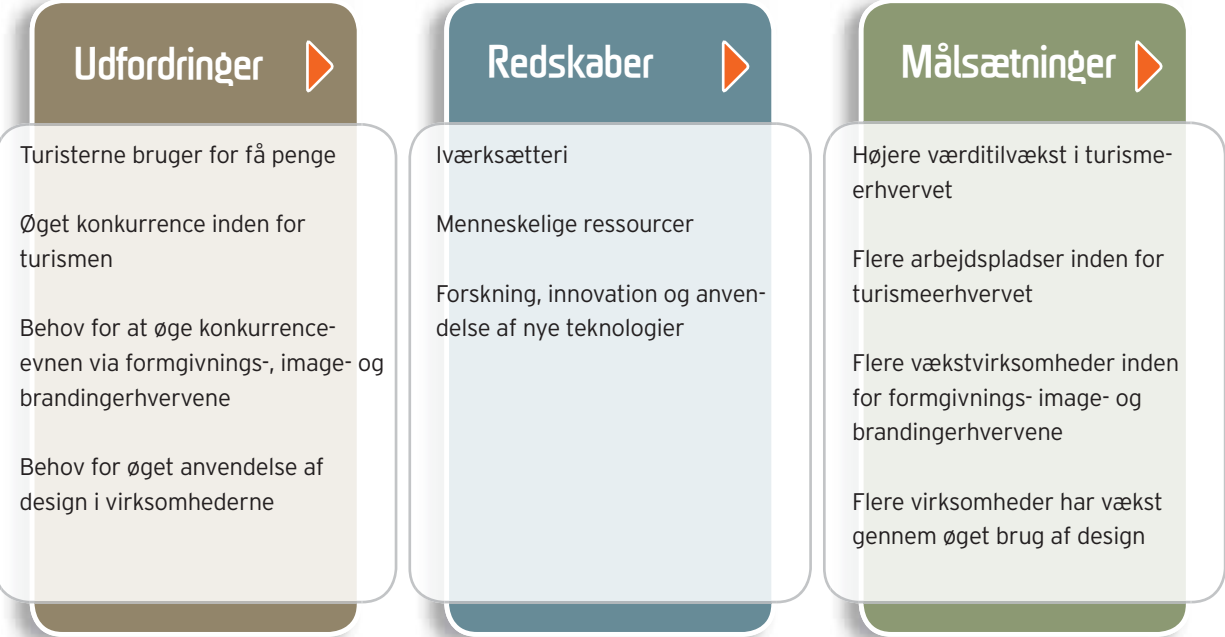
Udfordringer

Turisterne bruger for få penge

Øget konkurrence inden for turismen

Behov for at øge konkurrenceevnen via formgivnings-, image- og brandingerhvervene

Behov for øget anvendelse af design i virksomhederne

Redskaber

Iværksætteri

Menneskelige ressourcer

Forskning, innovation og anvendelse af nye teknologier

Målsætninger

Højere værditilvækst i turismeerhvervet

Flere arbejdspladser inden for turismeerhvervet

Flere vækstvirksomheder inden for formgivnings- image- og brandingerhvervene

Flere virksomheder har vækst gennem øget brug af design